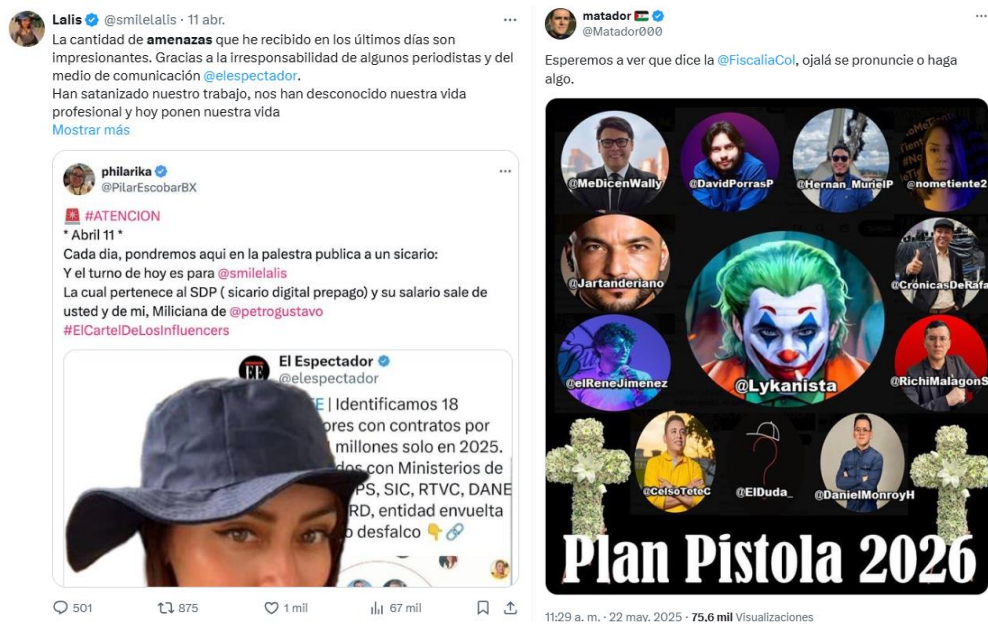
Lalis @smilelalis · 11 abr.
La cantidad de amenazas que he recibido en los últimos días son impresionantes. Gracias a la irresponsabilidad de algunos periodistas y del medio de comunicación @elespectador.
Han satanizado nuestro trabajo, nos han desconocido nuestra vida profesional y hoy ponen nuestra vida
Mostrar más

philarika @PilarEscobarBX
#ATENCION
* Abril 11 *
Cada dia, pondremos aqui en la palestra publica a un sicario:
Y el turno de hoy es para @smilelalis
La cual pertenece al SDP ( sicario digital prepago) y su salario sale de usted y de mi, Miliciana de @petrogustavo
#ElCartelDeLosInfluencers

El Espectador @elespectador
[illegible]E | Identificamos 18 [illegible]ores con contratos por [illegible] millones solo en 2025. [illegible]dos con Ministerios de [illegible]PS, SIC, RTVC, DANE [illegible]RD, entidad envuelta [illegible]o desfalco

501 875 1 mil 67 mil

matador @Matador000
Esperemos a ver que dice la @FiscaliaCol, ojalá se pronuncie o haga algo.

@MeDicenWally @DavidPorrasP @Hernan_MurielP @nometiente2 @Jartanderiano @CronicasDeRafa @elReneJimenez @Lykanista @RichiMalagonS @CelsoTeteC @ElDuda_ @DanielMonroyH
Plan Pistola 2026

11:29 a. m. · 22 may. 2025 · 75,6 mil Visualizaciones